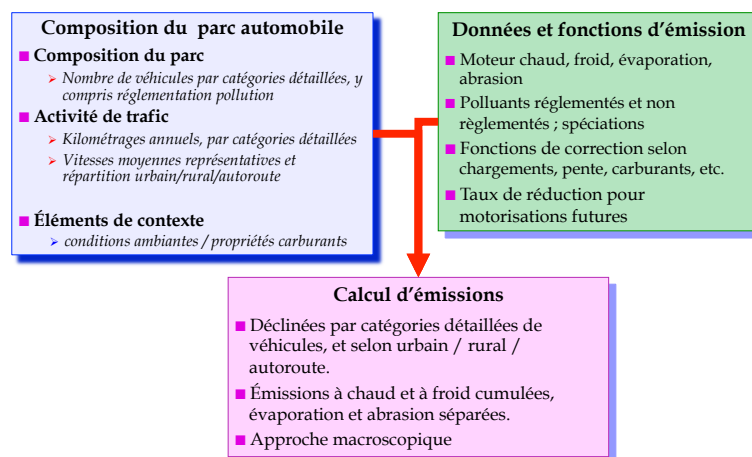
Composition du parc automobile

Composition du parc

Nombre de véhicules par catégories détaillées, y compris réglementation pollution

Activité de trafic

Kilométrages annuels, par catégories détaillées

Vitesses moyennes représentatives et répartition urbain/rural/autoroute

Éléments de contexte

conditions ambiantes / propriétés carburants

Données et fonctions d'émission

Moteur chaud, froid, évaporation, abrasion

Polluants réglementés et non règlementés ; spéciations

Fonctions de correction selon chargements, pente, carburants, etc.

Taux de réduction pour motorisations futures

Calcul d'émissions

Déclinées par catégories détaillées de véhicules, et selon urbain / rural / autoroute.

Émissions à chaud et à froid cumulées, évaporation et abrasion séparées.

Approche macroscopique